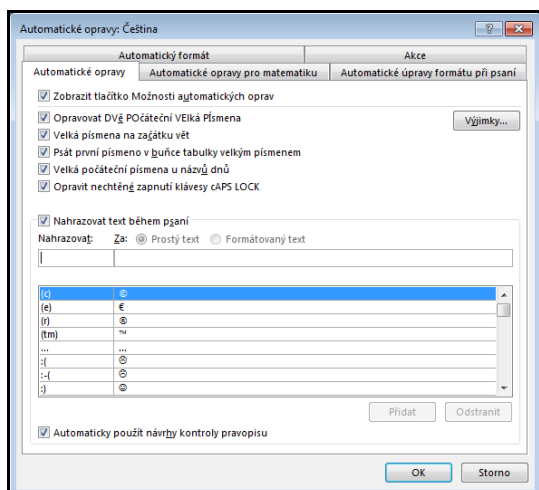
Automatické opravy: Čeština

?

Automatický formát

Akce

Automatické opravy

Automatické opravy pro matematiku

Automatické úpravy formátu při psaní

Zobrazit tlačítko Možnosti automatických oprav

Opravovat DVě POčáteční VElká PÍsmena

Výjimky...

Velká písmena na začátku vět

Psát první písmeno v buňce tabulky velkým písmenem

Velká počáteční písmena u názvů dnů

Opravit nechtěné zapnutí klávesy cAPS LOCK

Nahrazovat text během psaní

Nahrazovat:

Za:

Prostý text

Formátovaný text

| | |
|---|---|
| (c) | © |
| (e) | € |
| (r) | ® |
| (tm) | ™ |
| ... | … |
| :( | ☹ |
| :-( | ☹ |
| :) | ☺ |

Přidat

Odstranit

Automaticky použít návrhy kontroly pravopisu

OK

Storno